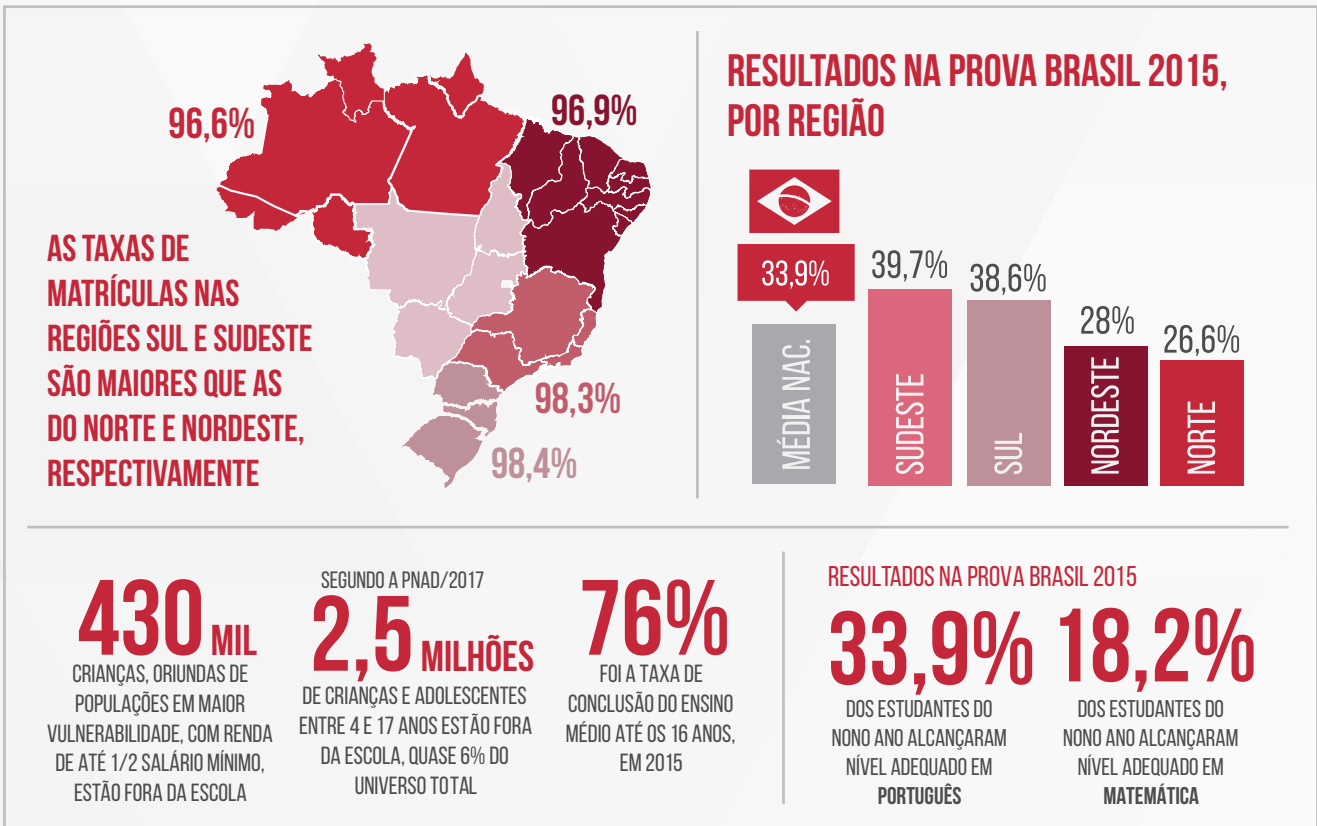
96,6%

96,9%

AS TAXAS DE MATRÍCULAS NAS REGIÕES SUL E SUDESTE SÃO MAIORES QUE AS DO NORTE E NORDESTE, RESPECTIVAMENTE

98,3%

98,4%

RESULTADOS NA PROVA BRASIL 2015, POR REGIÃO

| 33,9% | 39,7% | 38,6% | 28% | 26,6% |
|---|---|---|---|---|
| MÉDIA NAC. | SUDESTE | SUL | NORDESTE | NORTE |

430 MIL
CRIANÇAS, ORIUNDAS DE POPULAÇÕES EM MAIOR VULNERABILIDADE, COM RENDA DE ATÉ 1/2 SALÁRIO MÍNIMO, ESTÃO FORA DA ESCOLA

SEGUNDO A PNAD/2017
2,5 MILHÕES
DE CRIANÇAS E ADOLESCENTES ENTRE 4 E 17 ANOS ESTÃO FORA DA ESCOLA, QUASE 6% DO UNIVERSO TOTAL

76%
FOI A TAXA DE CONCLUSÃO DO ENSINO MÉDIO ATÉ OS 16 ANOS, EM 2015

RESULTADOS NA PROVA BRASIL 2015

33,9%
DOS ESTUDANTES DO NONO ANO ALCANÇARAM NÍVEL ADEQUADO EM PORTUGUÊS

18,2%
DOS ESTUDANTES DO NONO ANO ALCANÇARAM NÍVEL ADEQUADO EM MATEMÁTICA